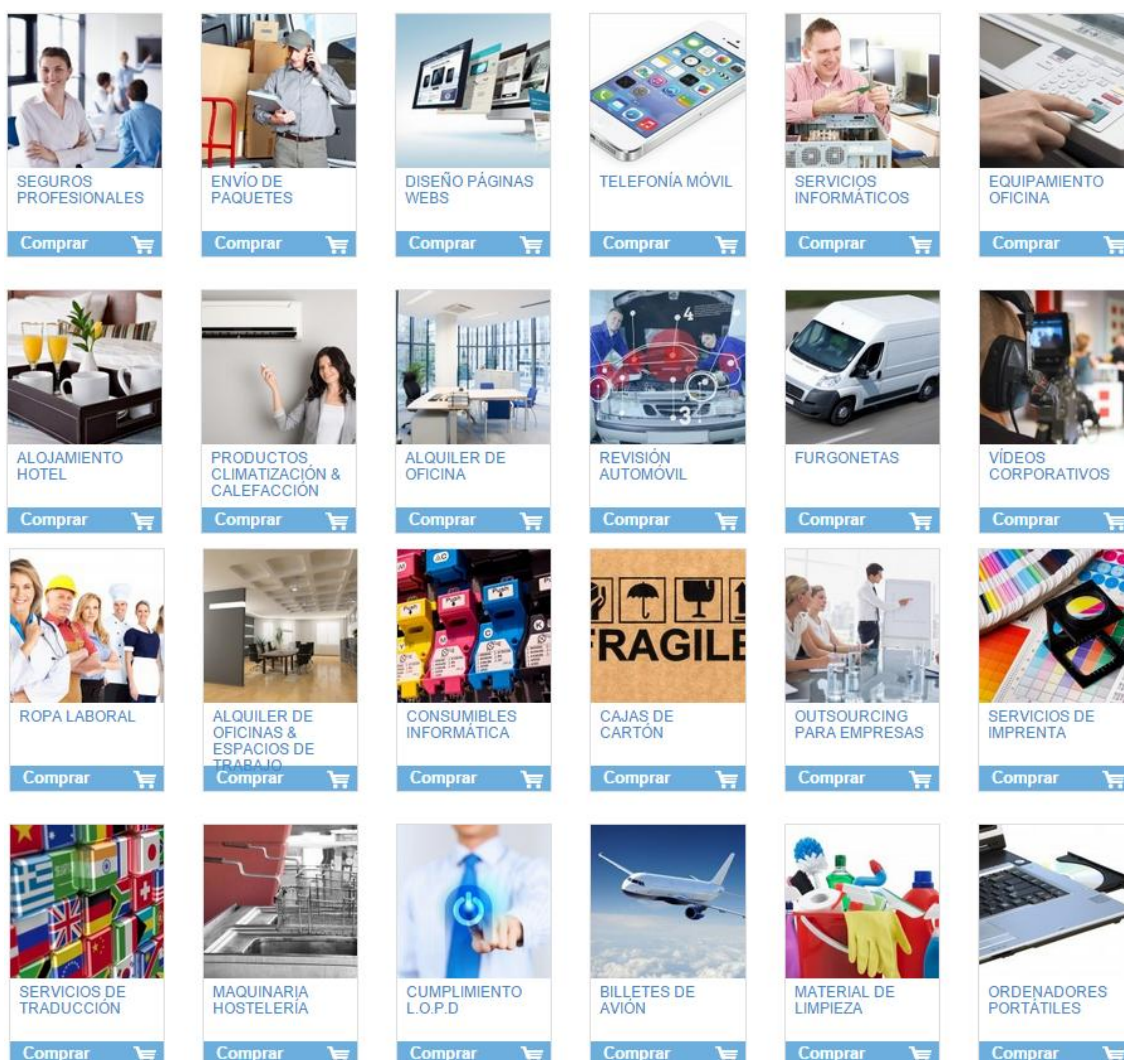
SEGUROS PROFESIONALES
Comprar

ENVÍO DE PAQUETES
Comprar

DISEÑO PÁGINAS WEBS
Comprar

TELEFONÍA MÓVIL
Comprar

SERVICIOS INFORMÁTICOS
Comprar

EQUIPAMIENTO OFICINA
Comprar

ALOJAMIENTO HOTEL
Comprar

PRODUCTOS CLIMATIZACIÓN & CALEFACCIÓN
Comprar

ALQUILER DE OFICINA
Comprar

REVISIÓN AUTOMÓVIL
Comprar

FURGONETAS
Comprar

VÍDEOS CORPORATIVOS
Comprar

ROPA LABORAL
Comprar

ALQUILER DE OFICINAS & ESPACIOS DE TRABAJO
Comprar

CONSUMIBLES INFORMÁTICA
Comprar

CAJAS DE CARTÓN
Comprar

OUTSOURCING PARA EMPRESAS
Comprar

SERVICIOS DE IMPRENTA
Comprar

SERVICIOS DE TRADUCCIÓN
Comprar

MAQUINARIA HOSTELERÍA
Comprar

CUMPLIMIENTO L.O.P.D
Comprar

BILLETES DE AVIÓN
Comprar

MATERIAL DE LIMPIEZA
Comprar

ORDENADORES PORTÁTILES
Comprar